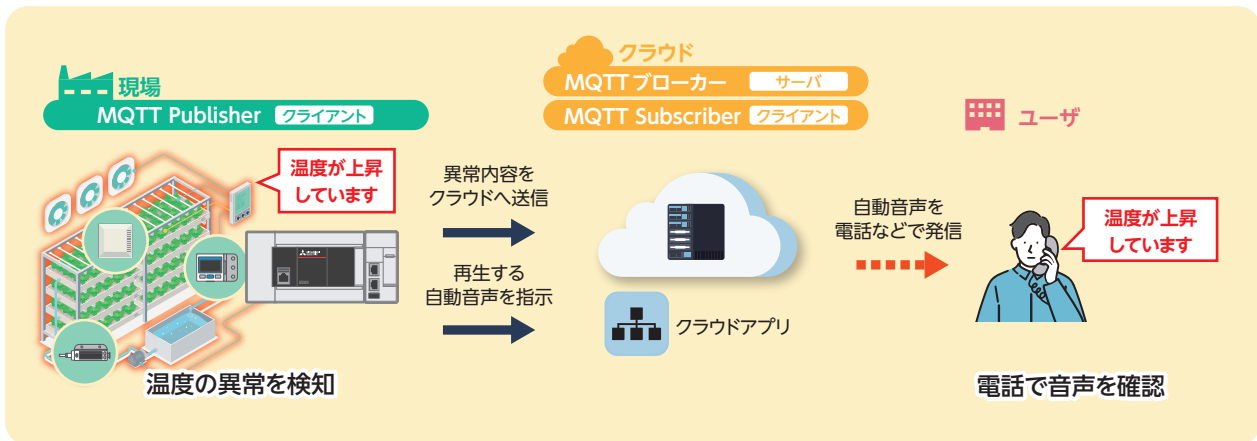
クラウド

MQTT ブローカー サーバ

MQTT Subscriber クライアント

現場

MQTT Publisher クライアント

ユーザ

温度が上昇しています

異常内容をクラウドへ送信

再生する自動音声を指示

クラウドアプリ

自動音声を電話などで発信

温度が上昇しています

温度の異常を検知

電話で音声を確認